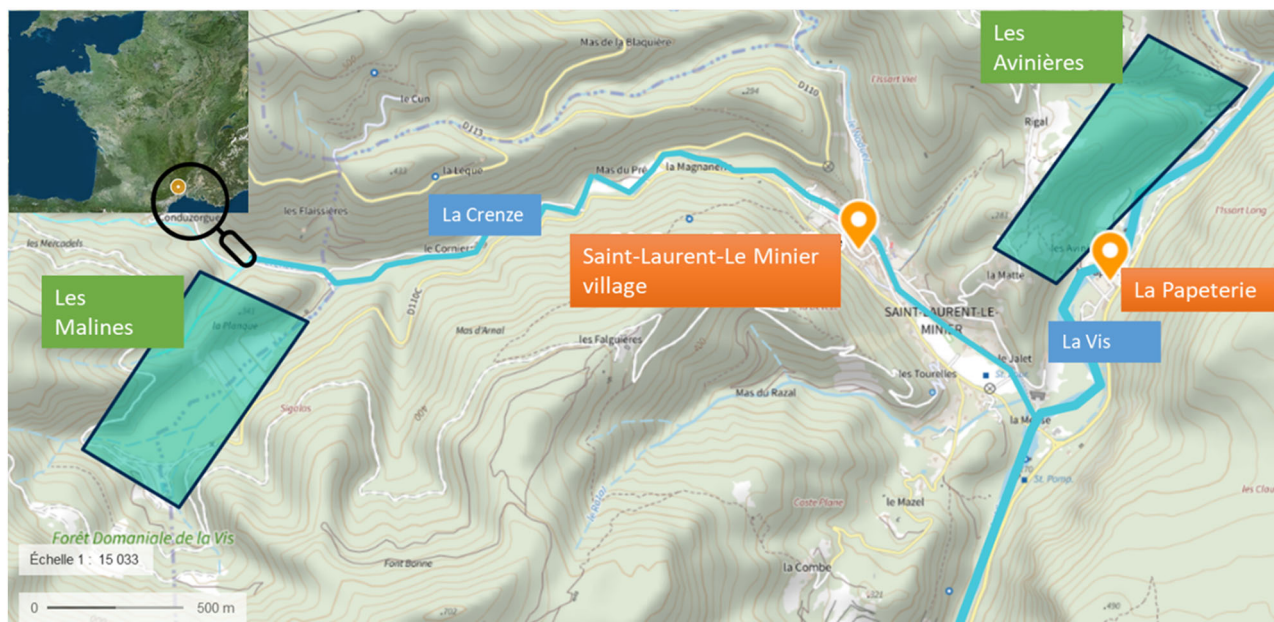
Les Avinières

Mas de la Blaquière

le Cun

D113

La Leque

les Flaissières

Mas du Pré

la Magnanerie

D110

l'Issart Viel

Rigal

l'Issart Long

La Crenze

le Cornier

Saint-Laurent-Le Minier village

SAINT-LAURENT-LE-MINIER

les Avinières

la Matte

La Papeterie

La Vis

le Jalet

les Tourelles

la Meuse

Conduzorgues

les Mercadels

Les Malines

la Planque

D110C

Mas d'Arnal

les Falguières

Mas du Razal

Sigalas

Costo Plane

le Mazel

St. Pons

les Clau

Forêt Domaniale de la Vis

Font Bonne

La Combe

Échelle 1 : 15 033

0 500 m